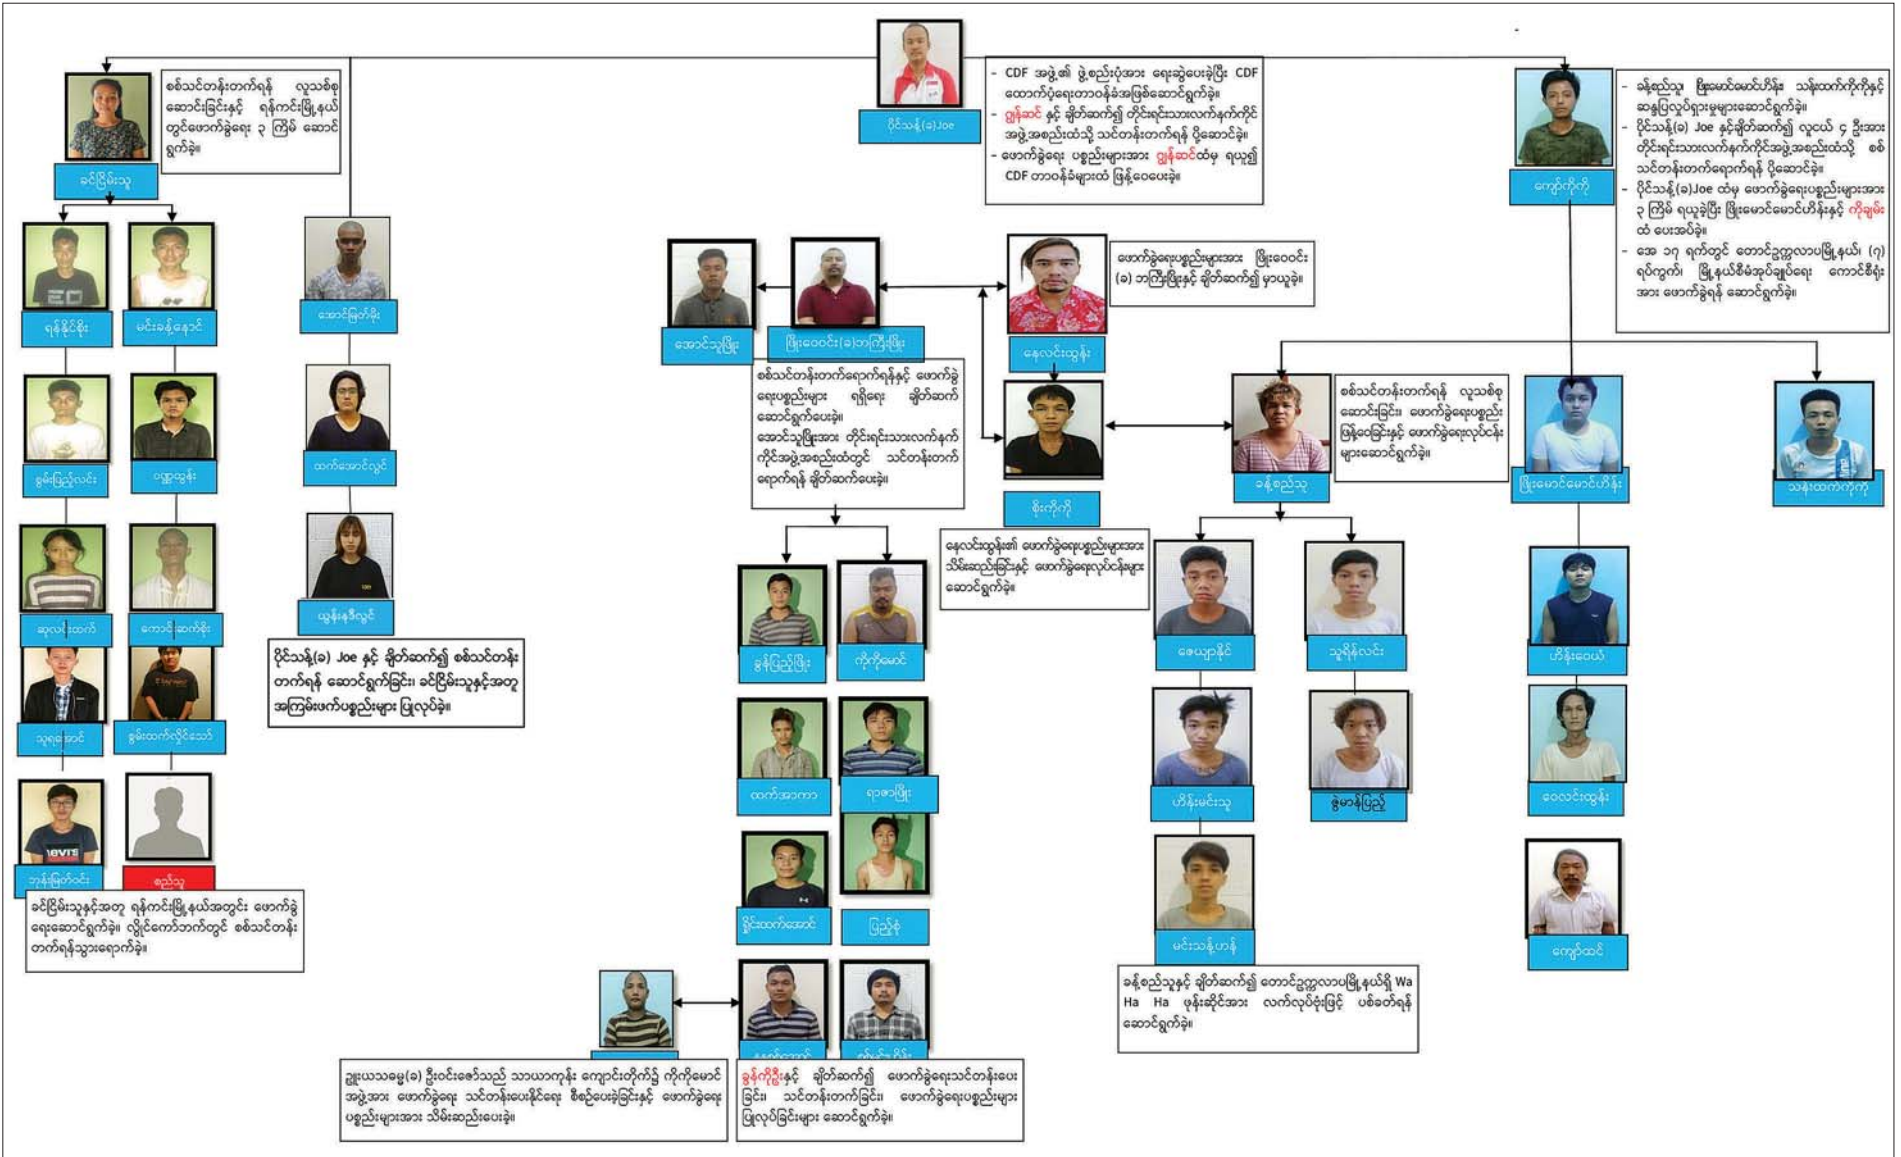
ပိုင်သန့်(ခ)Joe

- CDF အဖွဲ့၏ ဖွဲ့စည်းပုံအား ရေးဆွဲပေးခဲ့ပြီး CDF တောက်ပံ့ရေးတာဝန်ခံအဖြစ်ဆောင်ရွက်ခဲ့။
- ဗွန်ဆင် နှင့် ချိတ်ဆက်၍ တိုင်းရင်းသားလက်နက်ကိုင်အဖွဲ့အစည်းထံသို့ သင်တန်းတက်ရန် ပို့ဆောင်ခဲ့။
- ဖောက်ခွဲရေး ပစ္စည်းများအား ဗွန်ဆင်ထံမှ ရယူ၍ CDF တာဝန်ခံများထံ ဖြန့်ဝေပေးခဲ့။

ခင်ပြိမ်းသူ

စစ်သင်တန်းတက်ရန် လူသစ်စုဆောင်းခြင်းနှင့် ရန်ကင်းမြို့နယ်တွင်ဖောက်ခွဲရေး ၃ ကြိမ် ဆောင်ရွက်ခဲ့။

ရန်နိုင်စိုး

မင်းခန့်နောင်

စွမ်းပြည့်လင်း

ပဏ္ဍာထွန်း

ဆုလပ်ထက်

ကောင်းဆက်စိုး

သူရအောင်

စွမ်းထက်လှိုင်ဘော်

ဘုန်းမြတ်ဝင်း

စည်သူ

ခင်ပြိမ်းသူနှင့်အတူ ရန်ကင်းမြို့နယ်အတွင်း ဖောက်ခွဲရေးဆောင်ရွက်ခဲ့။ လှိုင်ကော်ဘက်တွင် စစ်သင်တန်းတက်ရန်သွားရောက်ခဲ့။

အောင်မြတ်စိုး

ထက်အောင်လှိုင်

ယွန်းနန္ဒီလှိုင်

ပိုင်သန့်(ခ) Joe နှင့် ချိတ်ဆက်၍ စစ်သင်တန်းတက်ရန် ဆောင်ရွက်ခြင်း၊ ခင်ပြိမ်းသူနှင့်အတူ အကြမ်းဖက်ပစ္စည်းများ ပြုလုပ်ခဲ့။

အောင်သူဖြိုး

ဖြိုးဝေဝင်း(ခ)ဘကြီးဖြိုး

စစ်သင်တန်းတက်ရောက်ရန်နှင့် ဖောက်ခွဲရေးပစ္စည်းများ ရရှိရေး ချိတ်ဆက်ဆောင်ရွက်ပေးခဲ့။ အောင်သူဖြိုးအား တိုင်းရင်းသားလက်နက်ကိုင်အဖွဲ့အစည်းထံတွင် သင်တန်းတက်ရောက်ရန် ချိတ်ဆက်ပေးခဲ့။

ခွန်ပြည့်ဖြိုး

ကိုကိုမောင်

ထက်အာကာ

ရာဇာဖြိုး

ခိုင်ထက်အောင်

ပြည့်စုံ

ဖောက်ခွဲရေးပစ္စည်းများအား ဖြိုးဝေဝင်း(ခ) ဘကြီးဖြိုးနှင့် ချိတ်ဆက်၍ မှာယူခဲ့။

နေလင်းထွန်း

စိုးကိုကို

နေလင်းထွန်း၏ ဖောက်ခွဲရေးပစ္စည်းများအား သိမ်းဆည်းခြင်းနှင့် ဖောက်ခွဲရေးလုပ်ငန်းများ ဆောင်ရွက်ခဲ့။

ဦးယုယသမ္မ(ခ) ဦးဝင်းဇော်သည် သာယာကုန်း ကျောင်းတိုက်၌ ကိုကိုမောင်အဖွဲ့အား ဖောက်ခွဲရေး သင်တန်းပေးနိုင်ရေး စီစဉ်ပေးခဲ့ခြင်းနှင့် ဖောက်ခွဲရေးပစ္စည်းများအား သိမ်းဆည်းပေးခဲ့။

ခွန်ကိုရှိန်နှင့် ချိတ်ဆက်၍ ဖောက်ခွဲရေးသင်တန်းပေးခြင်း၊ သင်တန်းတက်ခြင်း၊ ဖောက်ခွဲရေးပစ္စည်းများ ပြုလုပ်ခြင်းများ ဆောင်ရွက်ခဲ့။

ခန့်စည်သူ

စစ်သင်တန်းတက်ရန် လူသစ်စုဆောင်းခြင်း၊ ဖောက်ခွဲရေးပစ္စည်းဖြန့်ဝေခြင်းနှင့် ဖောက်ခွဲရေးလုပ်ငန်းများဆောင်ရွက်ခဲ့။

ဇေယျာနိုင်

သူရိန်လင်း

ဟိန်းမင်းသူ

ဇွဲမာန်ပြည့်

မင်းသန့်ဟန်

ခန့်စည်သူနှင့် ချိတ်ဆက်၍ တောင်ဥက္ကလာပမြို့နယ်ရှိ Wa Ha Ha ဖုန်းဆိုင်အား လက်လုပ်ဗုံးဖြင့် ပစ်ခတ်ရန် ဆောင်ရွက်ခဲ့။

ကျော်ကိုကို

- ခန့်စည်သူ ဖြိုးမောင်မောင်ဟိန်း သန်းထက်ကိုကိုနှင့် ဆန္ဒပြလှုပ်ရှားမှုများဆောင်ရွက်ခဲ့။
- ပိုင်သန့်(ခ) Joe နှင့်ချိတ်ဆက်၍ လူငယ် ၄ ဦးအား တိုင်းရင်းသားလက်နက်ကိုင်အဖွဲ့အစည်းထံသို့ စစ်သင်တန်းတက်ရောက်ရန် ပို့ဆောင်ခဲ့။
- ပိုင်သန့်(ခ)Joe ထံမှ ဖောက်ခွဲရေးပစ္စည်းများအား ၃ ကြိမ် ရယူခဲ့ပြီး ဖြိုးမောင်မောင်ဟိန်းနှင့် ကိုချမ်း ထံ ပေးအပ်ခဲ့။
- ဇေ ၁၇ ရက်တွင် တောင်ဥက္ကလာပမြို့နယ်၊ (၇) ရပ်ကွက်၊ မြို့နယ်စီမံအုပ်ချုပ်ရေး ကောင်စီရုံးအား ဖောက်ခွဲရန် ဆောင်ရွက်ခဲ့။

ဖြိုးမောင်မောင်ဟိန်း

သန်းထက်ကိုကို

ဟိန်းဝေယံ

ဝေလင်းထွန်း

ကျော်ထင်